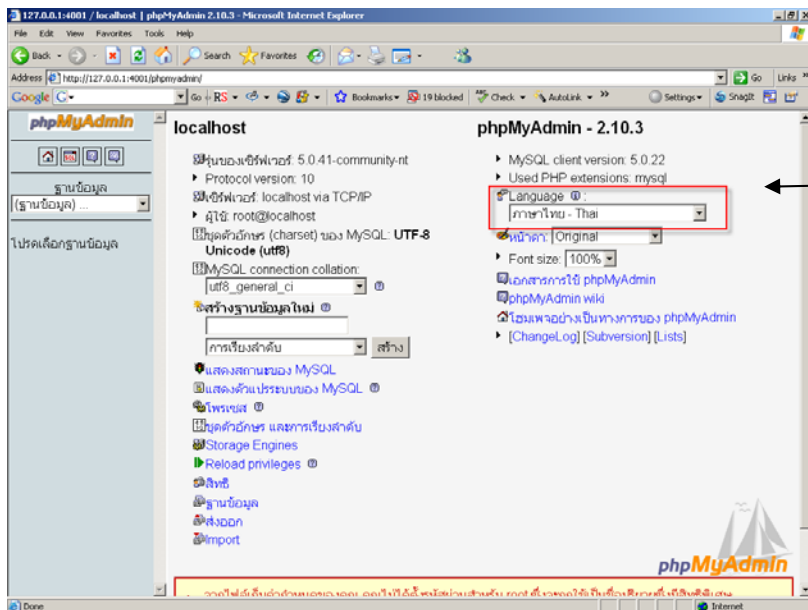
127.0.0.1:4001 / localhost | phpMyAdmin 2.10.3 - Microsoft Internet Explorer

File Edit View Favorites Tools Help

Back Search Favorites

Address http://127.0.0.1:4001/phpmyadmin/ Go Links

Google G- Go RS Bookmarks 19 blocked Check AutoLink Settings SnagIt

phpMyAdmin

ฐานข้อมูล
(ฐานข้อมูล) ...

โปรดเลือกฐานข้อมูล

localhost

รุ่นของเซิร์ฟเวอร์: 5.0.41-community-nt
Protocol version: 10
เซิร์ฟเวอร์: localhost via TCP/IP
ผู้ใช้: root@localhost
ชุดตัวอักษร (charset) ของ MySQL: UTF-8 Unicode (utf8)
MySQL connection collation:
utf8_general_ci
สร้างฐานข้อมูลใหม่
การเรียงลำดับ สร้าง
แสดงสถานะของ MySQL
แสดงตัวแปรระบบของ MySQL
โพรเซส
ชุดตัวอักษร และการเรียงลำดับ
Storage Engines
Reload privileges
สิทธิ
ฐานข้อมูล
ส่งออก
Import

phpMyAdmin - 2.10.3

MySQL client version: 5.0.22
Used PHP extensions: mysql
Language:
ภาษาไทย - Thai
หน้าตา: Original
Font size: 100%
เอกสารการใช้ phpMyAdmin
phpMyAdmin wiki
โฮมเพจอย่างเป็นทางการของ phpMyAdmin
[ChangeLog] [Subversion] [Lists]

phpMyAdmin

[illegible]

Done Internet